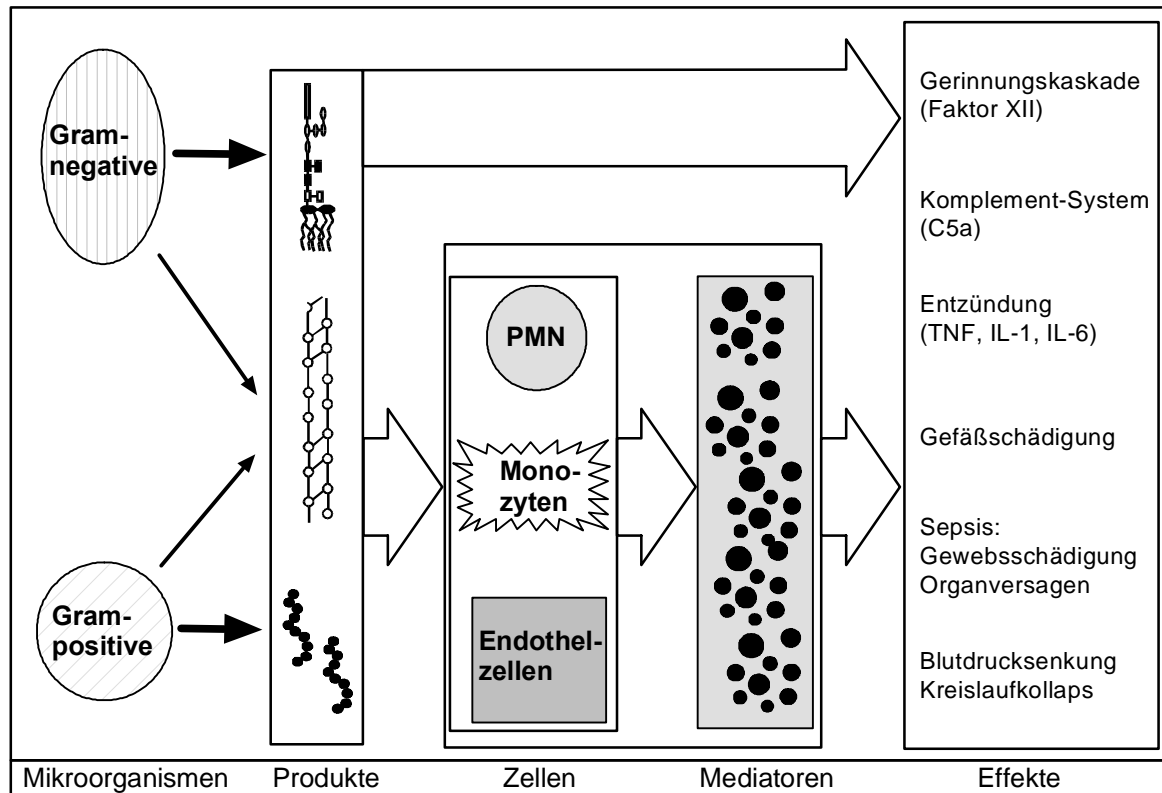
Gram-negative

Gram-positive

PMN

Monozyten

Endothelzellen

Gerinnungskaskade (Faktor XII)

Komplement-System (C5a)

Entzündung (TNF, IL-1, IL-6)

Gefäßschädigung

Sepsis: Gewebsschädigung Organversagen

Blutdrucksenkung Kreislaufkollaps

| Mikroorganismen | Produkte | Zellen | Mediatoren | Effekte |
|---|---|---|---|---|